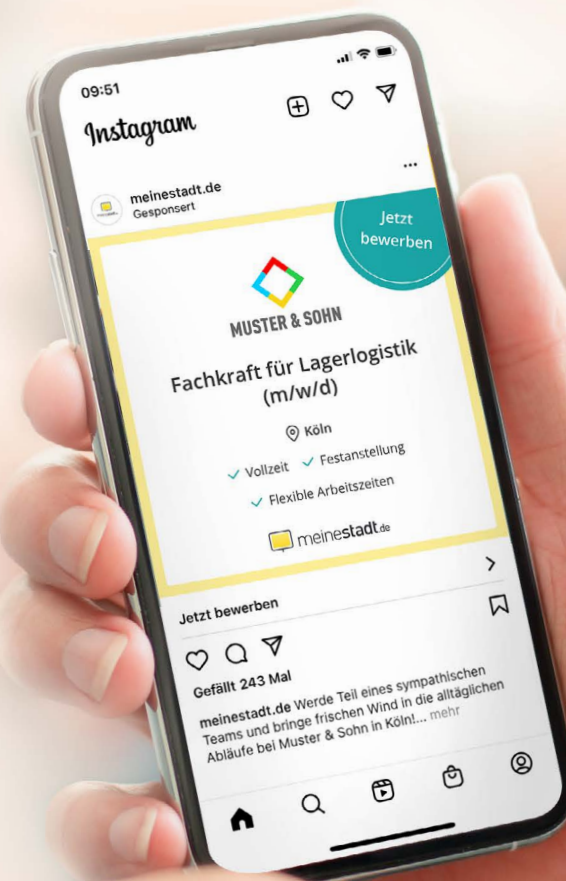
09:51

Instagram

...

meinestadt.de
Gesponsert

Jetzt bewerben

MUSTER & SOHN

Fachkraft für Lagerlogistik (m/w/d)

Köln

Vollzeit Festanstellung

Flexible Arbeitszeiten

meinestadt.de

Jetzt bewerben

Gefällt 243 Mal

meinestadt.de Werde Teil eines sympathischen Teams und bringe frischen Wind in die alltäglichen Abläufe bei Muster & Sohn in Köln!... mehr